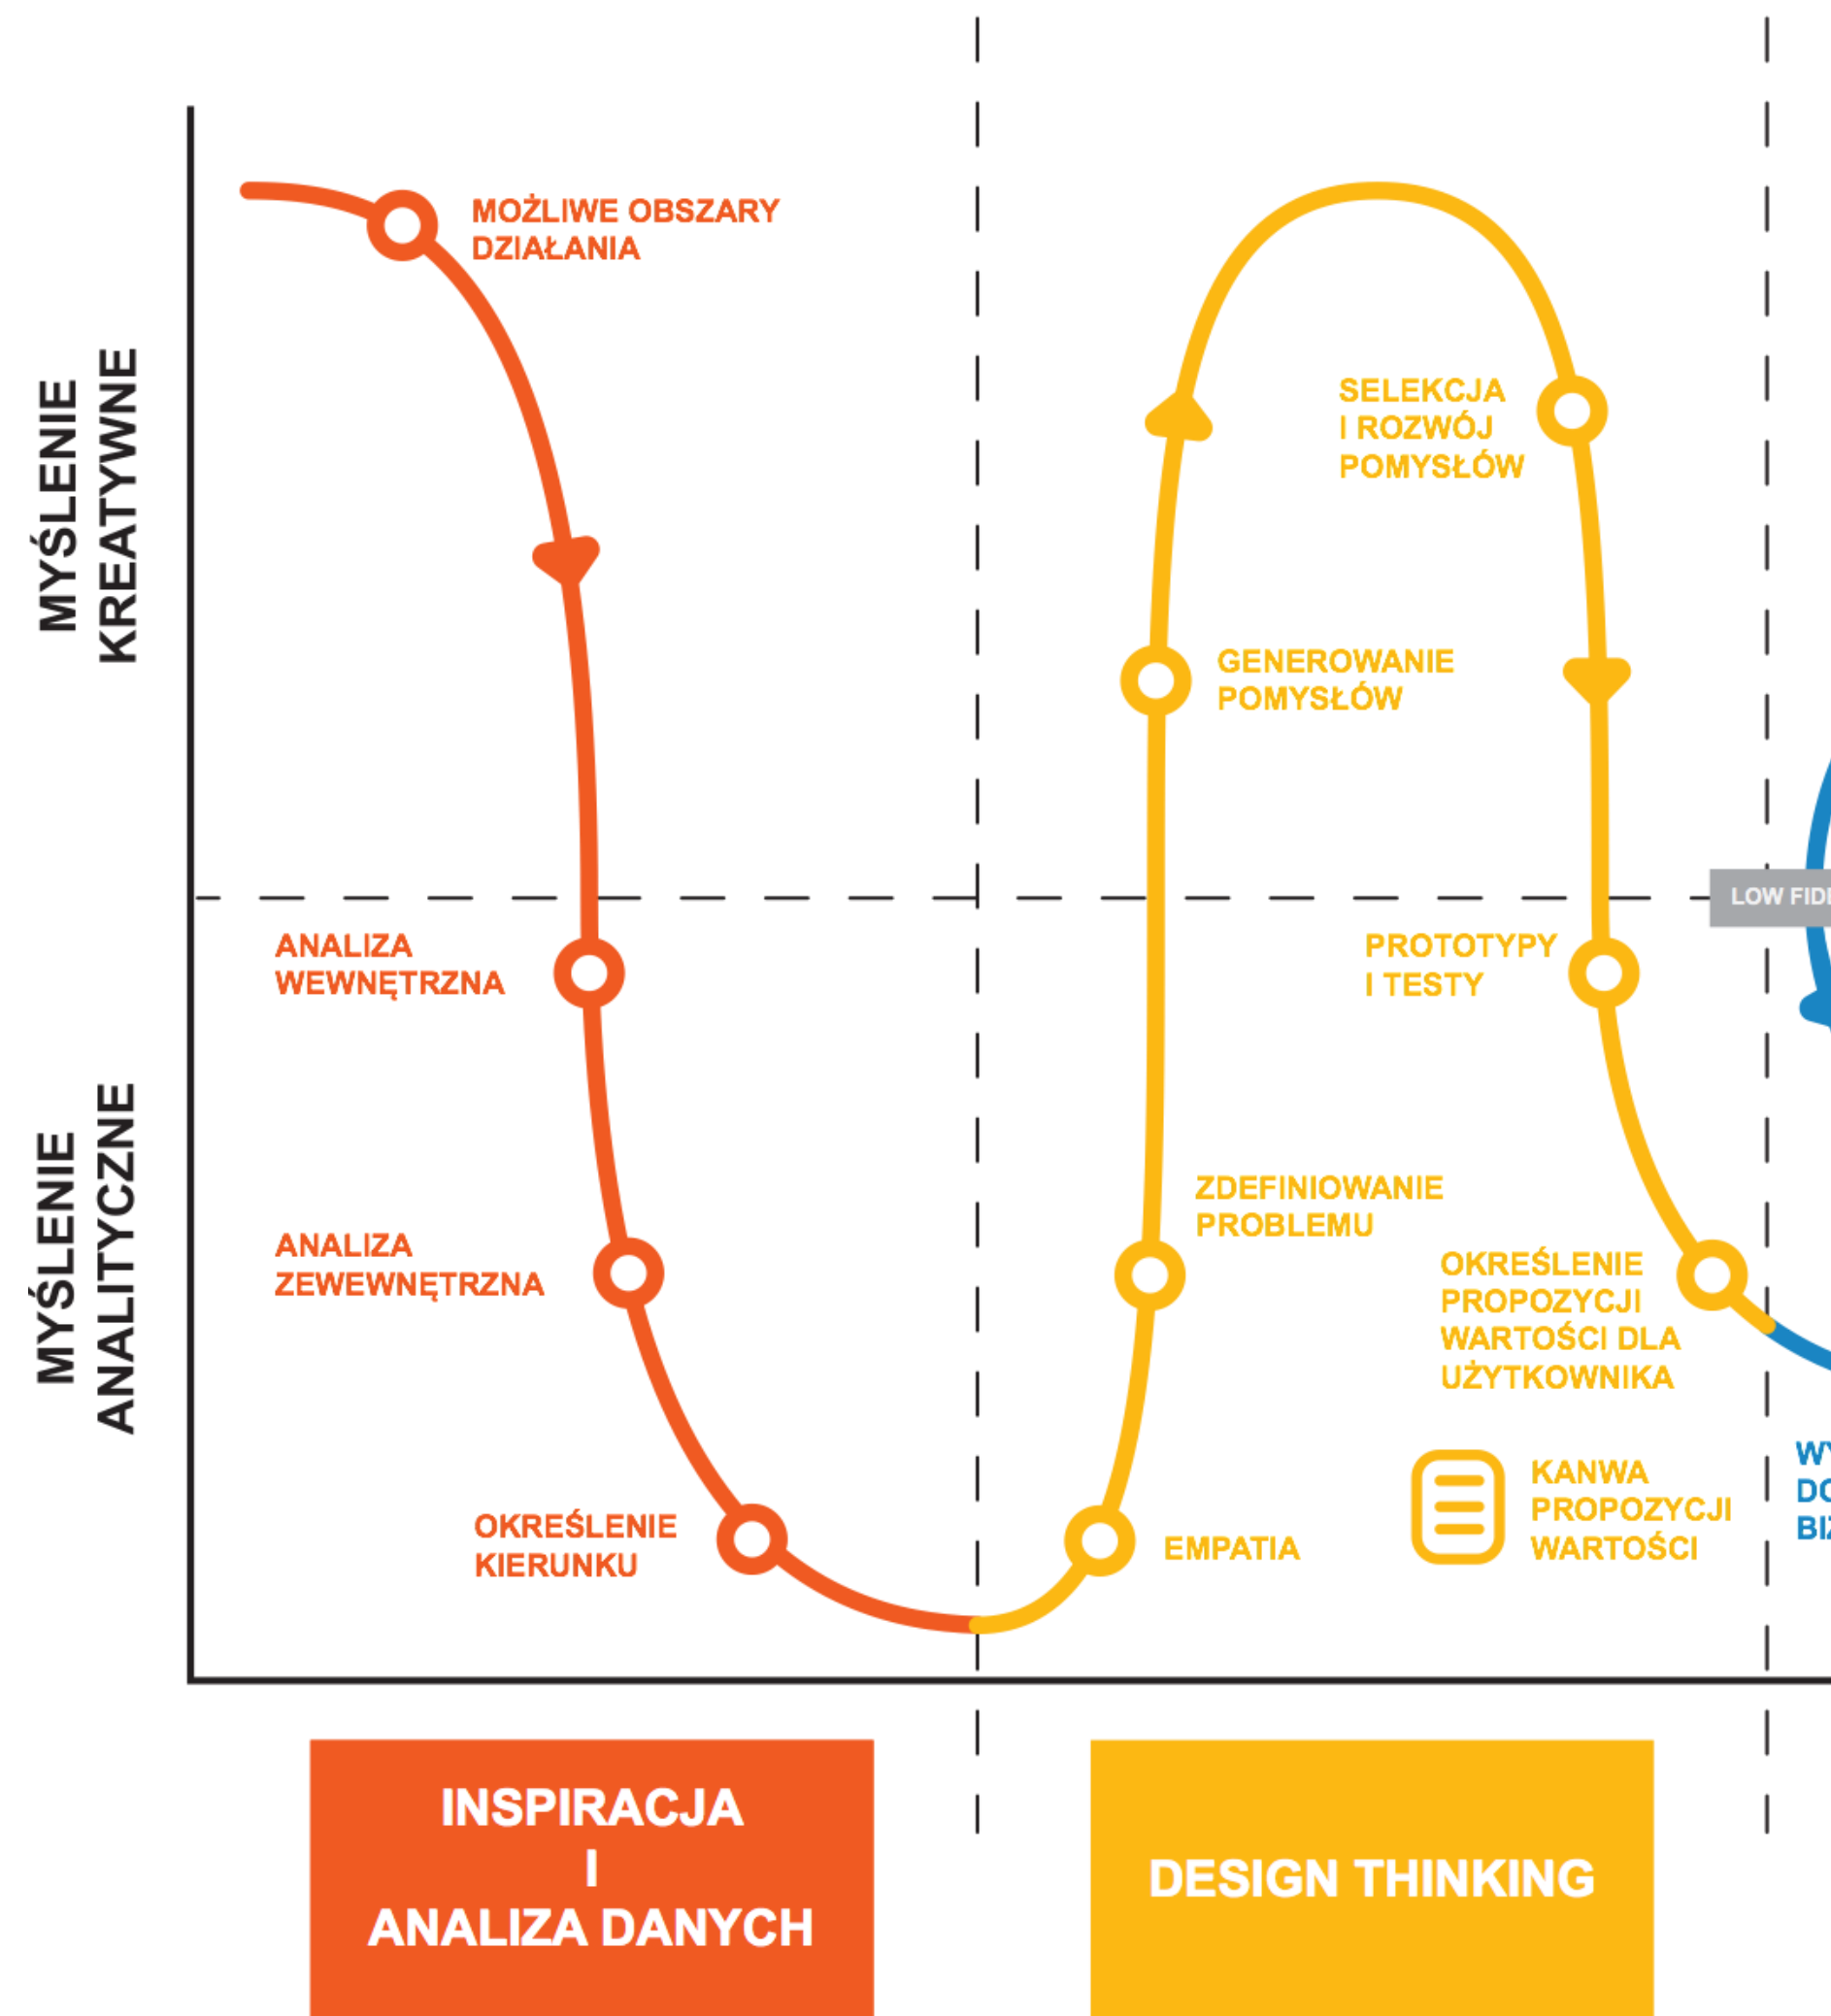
MYŚLENIE KREATYWNE

MYŚLENIE ANALITYCZNE

MOŻLIWE OBSZARY DZIAŁANIA

ANALIZA WEWNĘTRZNA

ANALIZA ZEWEWNĘTRZNA

OKREŚLENIE KIERUNKU

SELEKCJA I ROZWÓJ POMYSŁÓW

GENEROWANIE POMYSŁÓW

PROTOTYPY I TESTY

ZDEFINIOWANIE PROBLEMU

OKREŚLENIE PROPOZYCJI WARTOŚCI DLA UŻYTKOWNIKA

EMPATIA

KANWA PROPOZYCJI WARTOŚCI

LOW FID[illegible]

WY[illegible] DO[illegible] BIZ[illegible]

INSPIRACJA I ANALIZA DANYCH

DESIGN THINKING